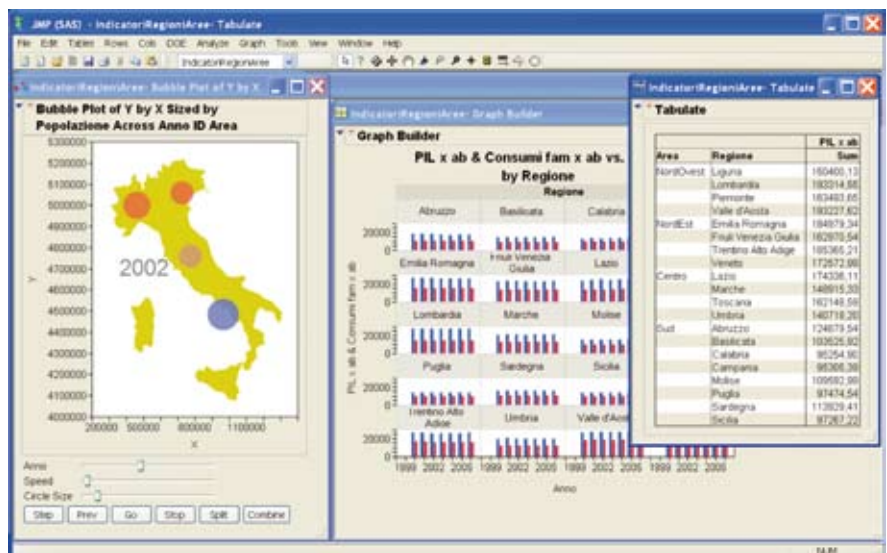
JMP (SAS) - IndicatoriRegioniAree - Tabulate

File Edit Tables Rows Cols DOE Analyze Graph Tools View Window Help

IndicatoriRegioniAree

IndicatoriRegioniAree- Bubble Plot of Y by X

Bubble Plot of Y by X Sized by Popolazione Across Anno ID Area

5300000
5200000
5100000
5000000
4900000
4800000
4700000
4600000
4500000
4400000
4300000
4200000
4100000
4000000

2002

Y

200000 500000 800000 1100000

X

Anno
Speed
Circle Size

Step Prev Go Stop Split Combine

IndicatoriRegioniAree- Graph Builder

Graph Builder

PIL x ab & Consumi fam x ab vs. by Regione

Regione

Abruzzo Basilicata Calabria
Emilia Romagna Friuli Venezia Giulia Lazio
Lombardia Marche Molise
Puglia Sardegna Sicilia
Trentino Alto Adige Umbria Valle d'Aosta

20000
0

PIL x ab & Consumi fam x ab

1999 2002 2005 1999 2002 2005 1999 2002 2005 1999 2002 2005

Anno

IndicatoriRegioniAree- Tabulate

Tabulate

| Area | Regione | PIL x ab Sum |
|---|---|---|
| NordOvest | Liguria | 160460,13 |
| | Lombardia | 183314,66 |
| | Piemonte | 163493,65 |
| | Valle d'Aosta | 183227,62 |
| NordEst | Emilia Romagna | 184979,34 |
| | Friuli Venezia Giulia | 162970,54 |
| | Trentino Alto Adige | 185365,21 |
| | Veneto | 172572,08 |
| Centro | Lazio | 174336,11 |
| | Marche | 148915,30 |
| | Toscana | 162148,56 |
| | Umbria | 140718,20 |
| Sud | Abruzzo | 124678,54 |
| | Basilicata | 103525,92 |
| | Calabria | 95254,90 |
| | Campania | 98308,38 |
| | Molise | 109582,99 |
| | Puglia | 97474,54 |
| | Sardegna | 113929,41 |
| | Sicilia | 97267,22 |